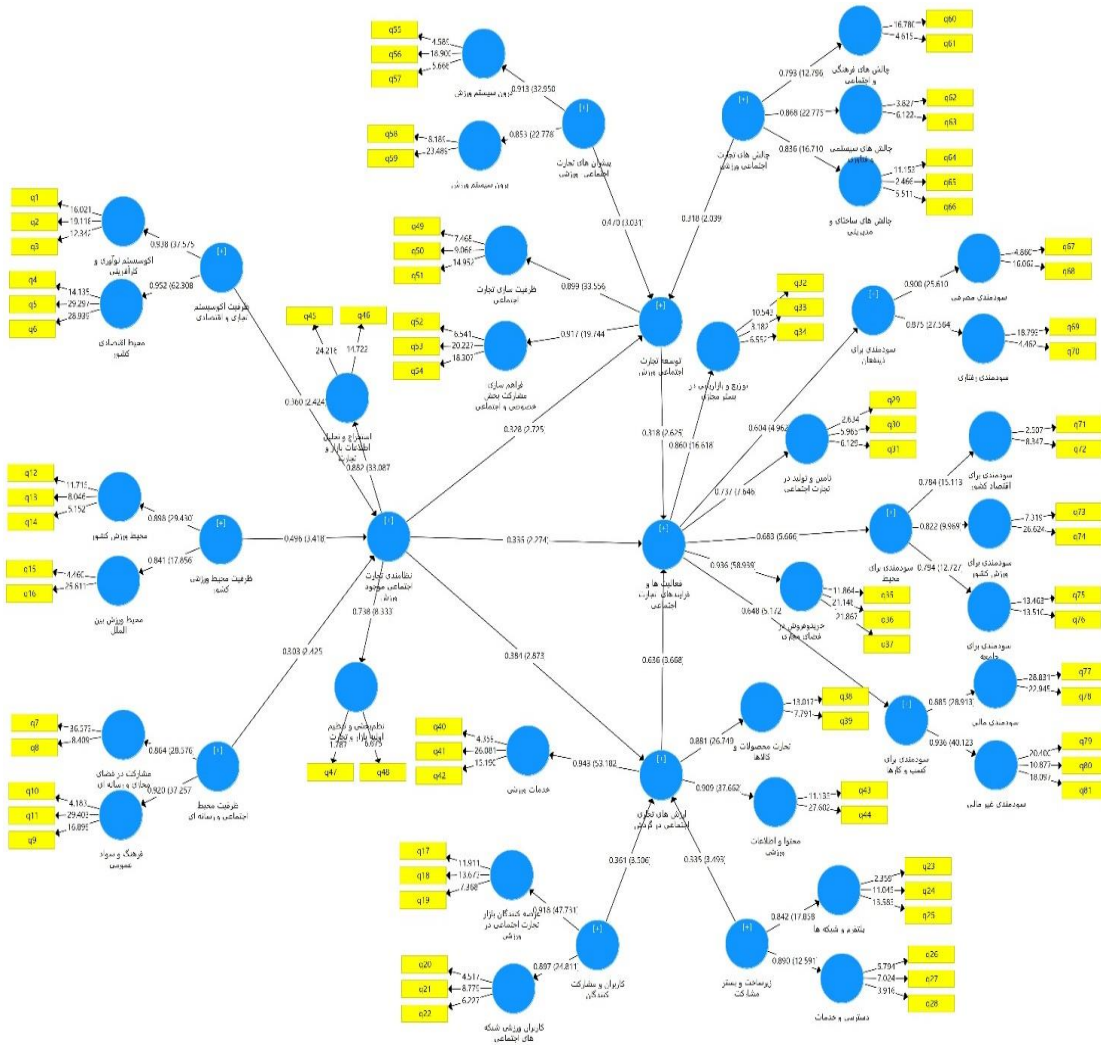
q55
q56
q57
4.580
16.900
5.666
0.913 (32.950
درون سیستم ورزش
q58
q59
8.186
23.486
0.853 (22.778
برون سیستم ورزش
[+]
پیشران های تجارت اجتماعی ورزش
0.470 (3.031
[+]
چالش های تجارت اجتماعی ورزش
0.310 (2.039
0.793 (12.796
چالش های فرهنگی و اجتماعی
16.780
4.615
q60
q61
0.868 (22.775
چالش های سیستمی
3.827
6.122
q62
q63
0.836 (16.710
چالش های ساختاری و مدیریتی
11.153
2.468
5.511
q64
q65
q66
q1
q2
q3
16.021
10.118
12.342
0.938 (37.575
اکوسیستم نوآوری و کارآفرینی
[+]
ظرفیت اکوسیستم تجاری و اقتصادی
0.952 (62.308
q4
q5
q6
14.135
29.297
28.939
محیط اقتصادی کشور
q49
q50
q51
7.468
9.068
14.957
ظرفیت سازی تجارت اجتماعی
0.859 (33.556
q52
q53
q54
6.541
20.227
18.307
فراهم سازی مشارکت بخش خصوصی و اجتماعی
0.917 (19.744
[+]
توسعه تجارت اجتماعی ورزش
q45
q46
24.218
11.722
استخراج و تحلیل اطلاعات بازار و تجارت
0.360 (2.424
0.882 (33.087
0.328 (2.725
0.318 (2.625
0.860 (16.618
توزیع و بازاریابی در بستر مجازی
10.542
3.187
6.557
q32
q33
q34
[+]
سودمندی برای ذینفعان
0.900 (25.610
سودمندی مصرفی
4.866
16.062
q67
q68
0.875 (27.364
سودمندی رفتاری
18.795
4.462
q69
q70
0.604 (4.964
تامین و تولید در تجارت اجتماعی
2.634
5.963
6.120
q29
q30
q31
0.737 (7.646
q12
q13
q14
11.715
8.046
5.154
محیط ورزش کشور
0.888 (29.490
[+]
ظرفیت محیط ورزشی کشور
0.841 (17.856
q15
q16
4.460
25.811
محیط ورزش بین الملل
0.496 (3.418
[+]
نظامندی تجارت اجتماعی موجود
0.335 (2.274
[+]
فعالیت ها و فرایندهای تجارت اجتماعی
0.683 (5.666
[+]
سودمندی برای محیط
0.784 (15.113
سودمندی برای اقتصاد کشور
2.207
8.347
q71
q72
0.822 (9.969
سودمندی برای ورزش کشور
7.319
26.624
q73
q74
0.794 (12.727
سودمندی برای جامعه
13.468
13.510
q75
q76
0.936 (58.939
خریدوفروش در فضای مجازی
11.864
21.141
21.867
q35
q36
q37
0.648 (5.172
[+]
سودمندی برای کسب و کارها
0.885 (28.913
سودمندی مالی
28.831
22.945
q77
q78
0.936 (40.123
سودمندی غیر مالی
20.460
10.877
18.097
q79
q80
q81
0.738 (8.333
نظام مندی و تنظیم امور بازار و تجارت
1.787
6.675
q47
q48
0.303 (2.425
0.384 (2.873
0.636 (3.668
q7
q8
36.572
8.409
مشارکت در فضای مجازی و رسانه ای
0.864 (28.576
[+]
ظرفیت محیط اجتماعی و رسانه ای
0.920 (37.257
q10
q11
q9
4.183
29.409
16.899
فرهنگ و سواد عمومی
q40
q41
q42
4.355
26.081
13.159
خدمات ورزشی
0.943 (53.102
[+]
ارزش های تجاری اجتماعی در کوکاب
0.881 (26.749
تجارت محصولات و کالاها
13.017
7.791
q38
q39
0.909 (37.662
محتوا و اطلاعات ورزشی
11.138
27.602
q43
q44
q17
q18
q19
11.911
13.672
7.468
0.918 (47.751
ارائه کنندگان بازار تجارت اجتماعی در ورزش
[+]
کاربران و مشارکت کنندگان
0.361 (3.306
0.897 (24.811
q20
q21
q22
4.517
8.775
6.227
کاربران ورزشی شبکه های اجتماعی
0.335 (3.493
[+]
زیرساخت و بستر مشارکت
0.842 (17.058
پلتفرم و شبکه ها
2.356
11.045
15.585
q23
q24
q25
0.890 (12.591
دسترسی و خدمات
3.794
7.024
3.916
q26
q27
q28